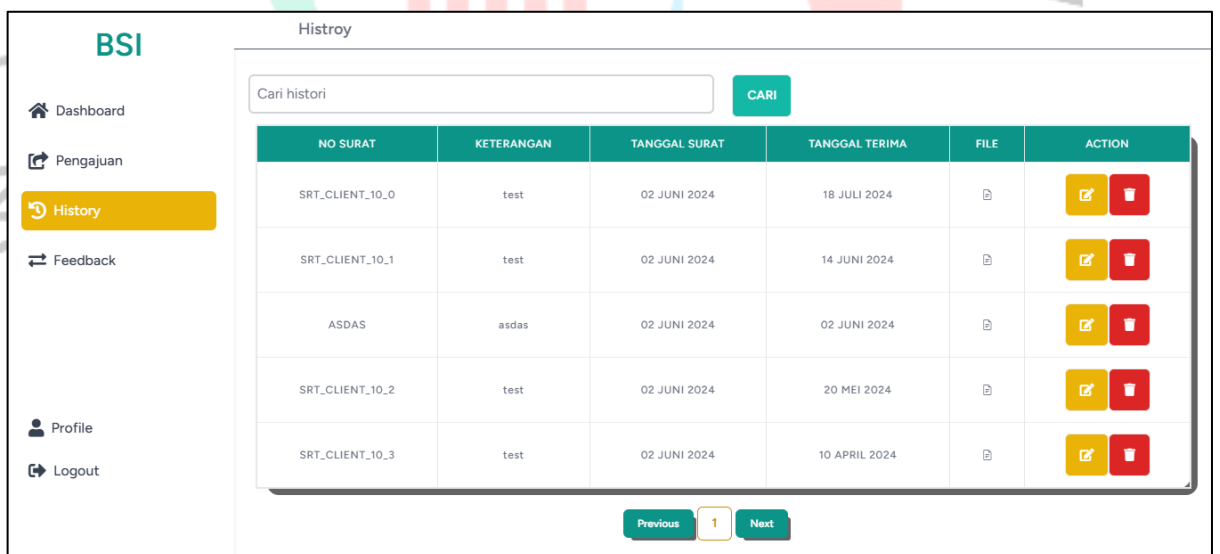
BSI

Dashboard

Pengajuan

History

Feedback

Profile

Logout

Histroy

Cari histori

CARI

| NO SURAT | KETERANGAN | TANGGAL SURAT | TANGGAL TERIMA | FILE | ACTION |
|---|---|---|---|---|---|
| SRT_CLIENT_10_0 | test | 02 JUNI 2024 | 18 JULI 2024 | | |
| SRT_CLIENT_10_1 | test | 02 JUNI 2024 | 14 JUNI 2024 | | |
| ASDAS | asdas | 02 JUNI 2024 | 02 JUNI 2024 | | |
| SRT_CLIENT_10_2 | test | 02 JUNI 2024 | 20 MEI 2024 | | |
| SRT_CLIENT_10_3 | test | 02 JUNI 2024 | 10 APRIL 2024 | | |

Previous 1 Next